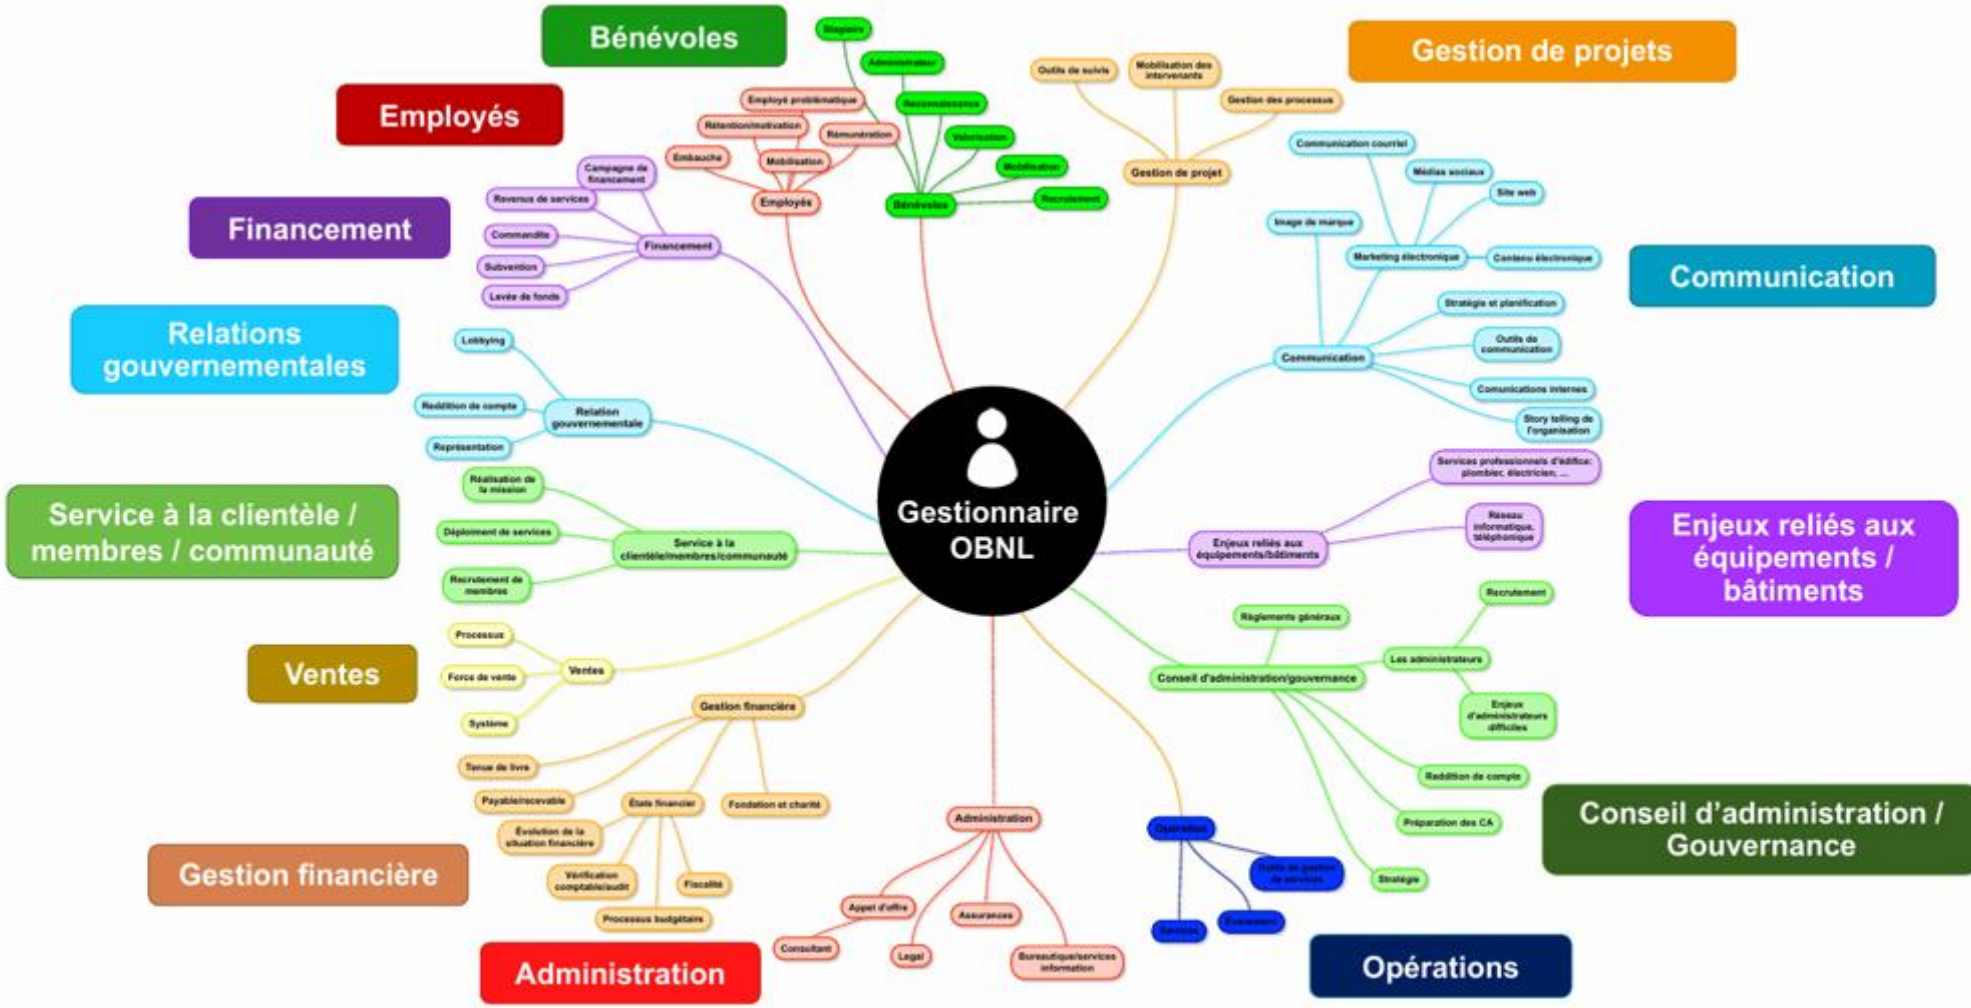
Bénévoles

Employés

Gestion de projets

Financement

Communication

Relations gouvernementales

Service à la clientèle / membres / communauté

Enjeux reliés aux équipements / bâtiments

Ventes

Conseil d'administration / Gouvernance

Gestion financière

Administration

Opérations

Gestionnaire OBNL

Stagiaire
Administrateur
Reconnaissance
Valorisation
Mobilisation
Recrutement
Bénévoles

Employé problématique
Rétention/motivation
Rémunération
Embauche
Mobilisation
Employés

Outils de suivis
Mobilisation des intervenants
Gestion des processus
Gestion de projet

Campagne de financement
Revenus de services
Commandite
Subvention
Levée de fonds
Financement

Communication courriel
Médias sociaux
Site web
Image de marque
Marketing électronique
Contenu électronique
Stratégie et planification
Outils de communication
Communication
Comunications internes
Story telling de l'organisation

Lobbying
Reddition de compte
Relation gouvernementale
Représentation

Réalisation de la mission
Déploiement de services
Service à la clientèle/membres/communauté
Recrutement de membres

Services professionnels d'édifice: plombier, électricien, ...
Réseau informatique, téléphonique
Enjeux reliés aux équipements/bâtiments

Processus
Force de vente
Ventes
Système

Règlements généraux
Recrutement
Les administrateurs
Conseil d'administration/gouvernance
Enjeux d'administrateurs difficiles
Reddition de compte
Préparation des CA
Stratégie

Gestion financière
Tenue de livre
Payable/recevable
États financier
Fondation et charité
Évolution de la situation financière
Vérification comptable/audit
Fiscalité
Processus budgétaire

Administration
Appel d'offre
Assurances
Consultant
Legal
Bureautique/services information

Opération
Outils de gestion de services
Services
Évaluation